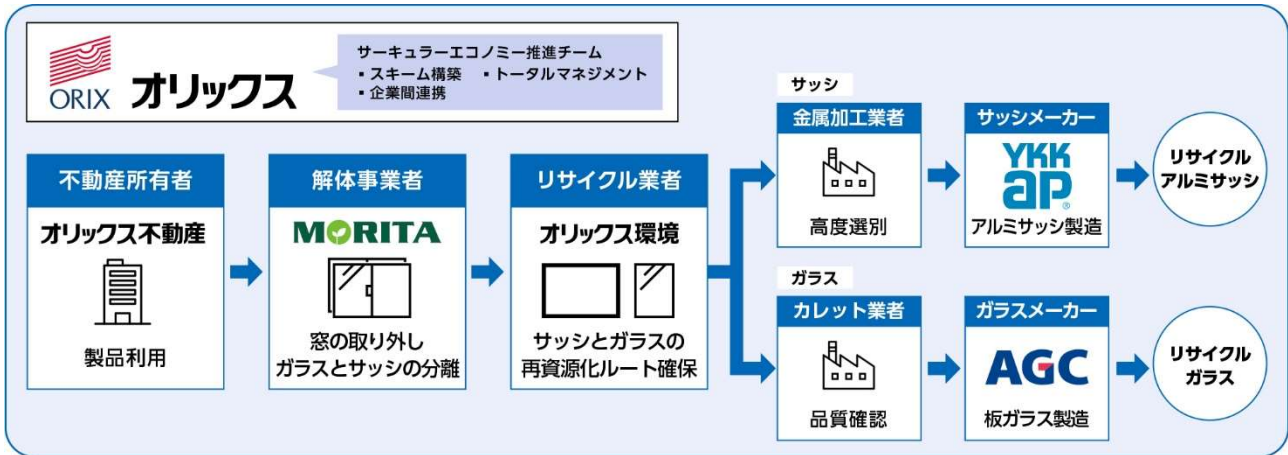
ORIX オリックス

サーキュラーエコノミー推進チーム
▪ スキーム構築 ▪ トータルマネジメント
▪ 企業間連携

不動産所有者
オリックス不動産
製品利用

解体事業者
MORITA
窓の取り外し
ガラスとサッシの分離

リサイクル業者
オリックス環境
サッシとガラスの
再資源化ルート確保

サッシ
金属加工業者
高度選別

サッシメーカー
YKK ap
アルミサッシ製造

リサイクル
アルミサッシ

ガラス
カレット業者
品質確認

ガラスメーカー
AGC
板ガラス製造

リサイクル
ガラス